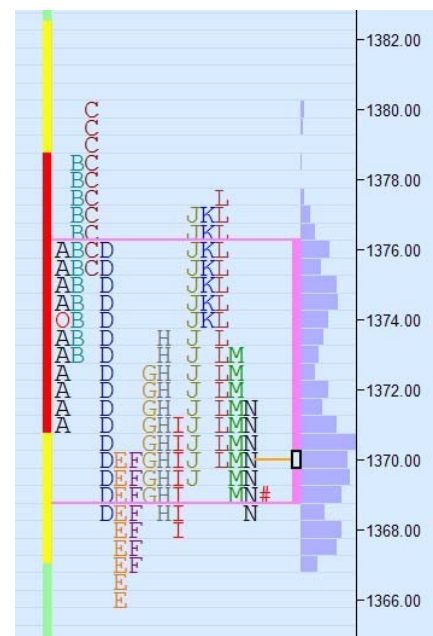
C
C
C
BC
BC
BC
BC L
BC JKL
ABCD JKL
ABCD JKL
AB D JKL
AB D JKL
OB D JKL
AB D H J L
AB D H J LM
A D GH J LM
A D GH J LM
A D GH J LMN
A D GHIJ LMN
D GHIJ LMN
DEFGHIJ LMN
DEFGHIJ MN
DEFGHI MN#
DEF HI N
EF I
EF
EF
EF
E
E

1382.00
1380.00
1378.00
1376.00
1374.00
1372.00
1370.00
1368.00
1366.00